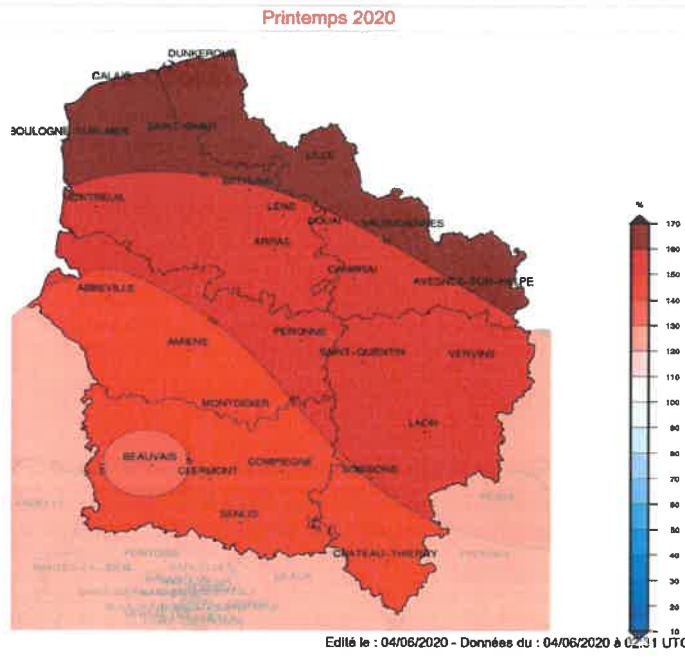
Printemps 2020

DUNKERQUE
CALAIS
BOULOGNE-SUR-MER
SAINT-OMER
LILLE
BETHUNE
MONTREUIL
LENS
DOUAI
VALENCIENNES
ARRAS
CAMBRAI
AVESNES-SUR-HELPE
ABBEVILLE
AMIENS
PERONNE
SAINT-QUENTIN
VERVINS
MONTDIDIER
LAON
BEAUVAIS
CLERMONT
COMPIEGNE
SOISSONS
SENLIS
CHATEAU-THIERRY

%
170
160
150
140
130
120
110
100
90
80
70
60
50
40
30
20
10

Edité le : 04/06/2020 - Données du : 04/06/2020 à 02:31 UTC